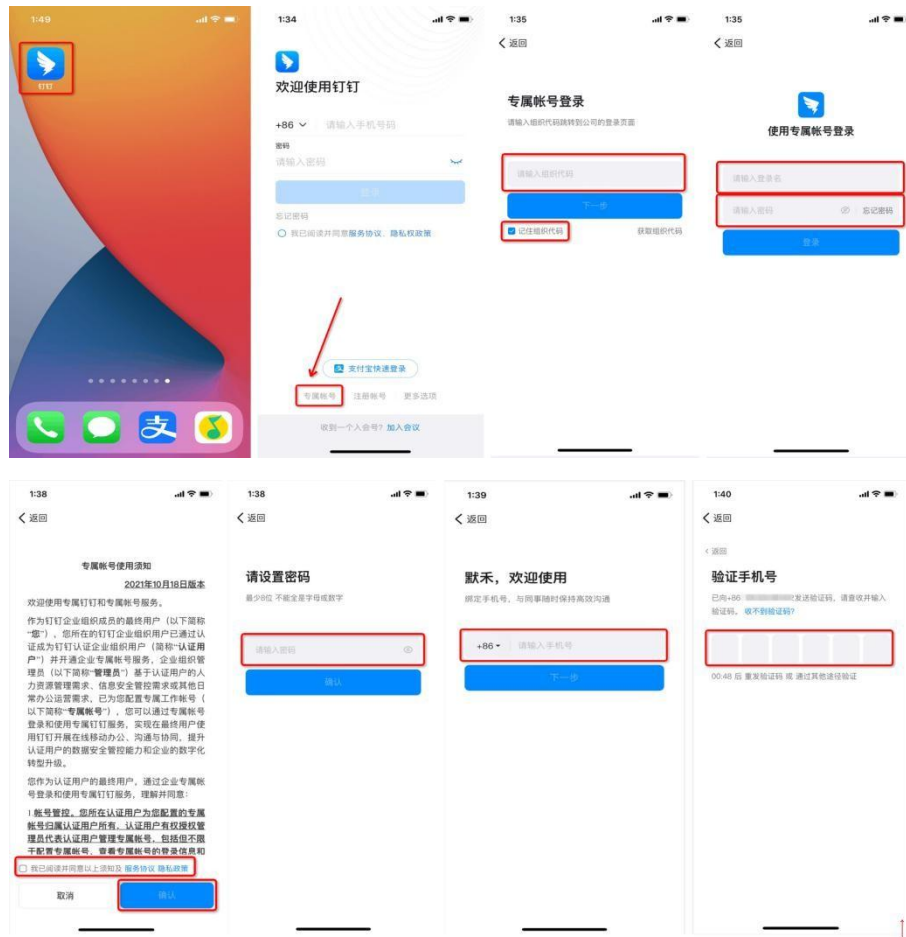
1:49

钉钉

支

1:34

欢迎使用钉钉

+86 请输入手机号码

密码

请输入密码

登录

忘记密码

我已阅读并同意服务协议、隐私权政策

支付宝快速登录

专属帐号 注册帐号 更多选项

收到一个入会号? 加入会议

1:35

< 返回

专属帐号登录

请输入组织代码跳转到公司的登录页面

请输入组织代码

下一步

记住组织代码 获取组织代码

1:35

< 返回

使用专属帐号登录

请输入登录名

请输入密码 忘记密码

登录

1:38

< 返回

专属帐号使用须知

2021年10月18日版本

欢迎使用专属钉钉和专属帐号服务。

作为钉钉企业组织成员的最终用户（以下简称"您"），您所在的钉钉企业组织用户已通过认证成为钉钉认证企业组织用户（简称"认证用户"）并开通企业专属帐号服务，企业组织管理员（以下简称"管理员"）基于认证用户的人力资源管理需求、信息安全管控需求或其他日常办公运营需求，已为您配置专属工作帐号（以下简称"专属帐号"），您可以通过专属帐号登录和使用专属钉钉服务，实现在最终用户使用钉钉开展在线移动办公、沟通与协同，提升认证用户的数据安全管控能力和企业的数字化转型升级。

您作为认证用户的最终用户，通过企业专属帐号登录和使用专属钉钉服务，理解并同意：

1.帐号管控。您所在认证用户为您配置的专属帐号归属认证用户所有，认证用户有权授权管理员代表认证用户管理专属帐号，包括但不限于配置专属帐号、查看专属帐号的登录信息和

我已阅读并同意以上须知及 服务协议 隐私政策

取消 确认

1:38

< 返回

请设置密码

最少8位 不能全是字母或数字

请输入密码

确认

1:39

< 返回

默禾，欢迎使用

绑定手机号，与同事随时保持高效沟通

+86 请输入手机号

下一步

1:40

< 返回

< 返回

验证手机号

已向+86 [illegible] 发送验证码，请查收并输入验证码。收不到验证码?

00:48 后 重发验证码 或 通过其他途径验证